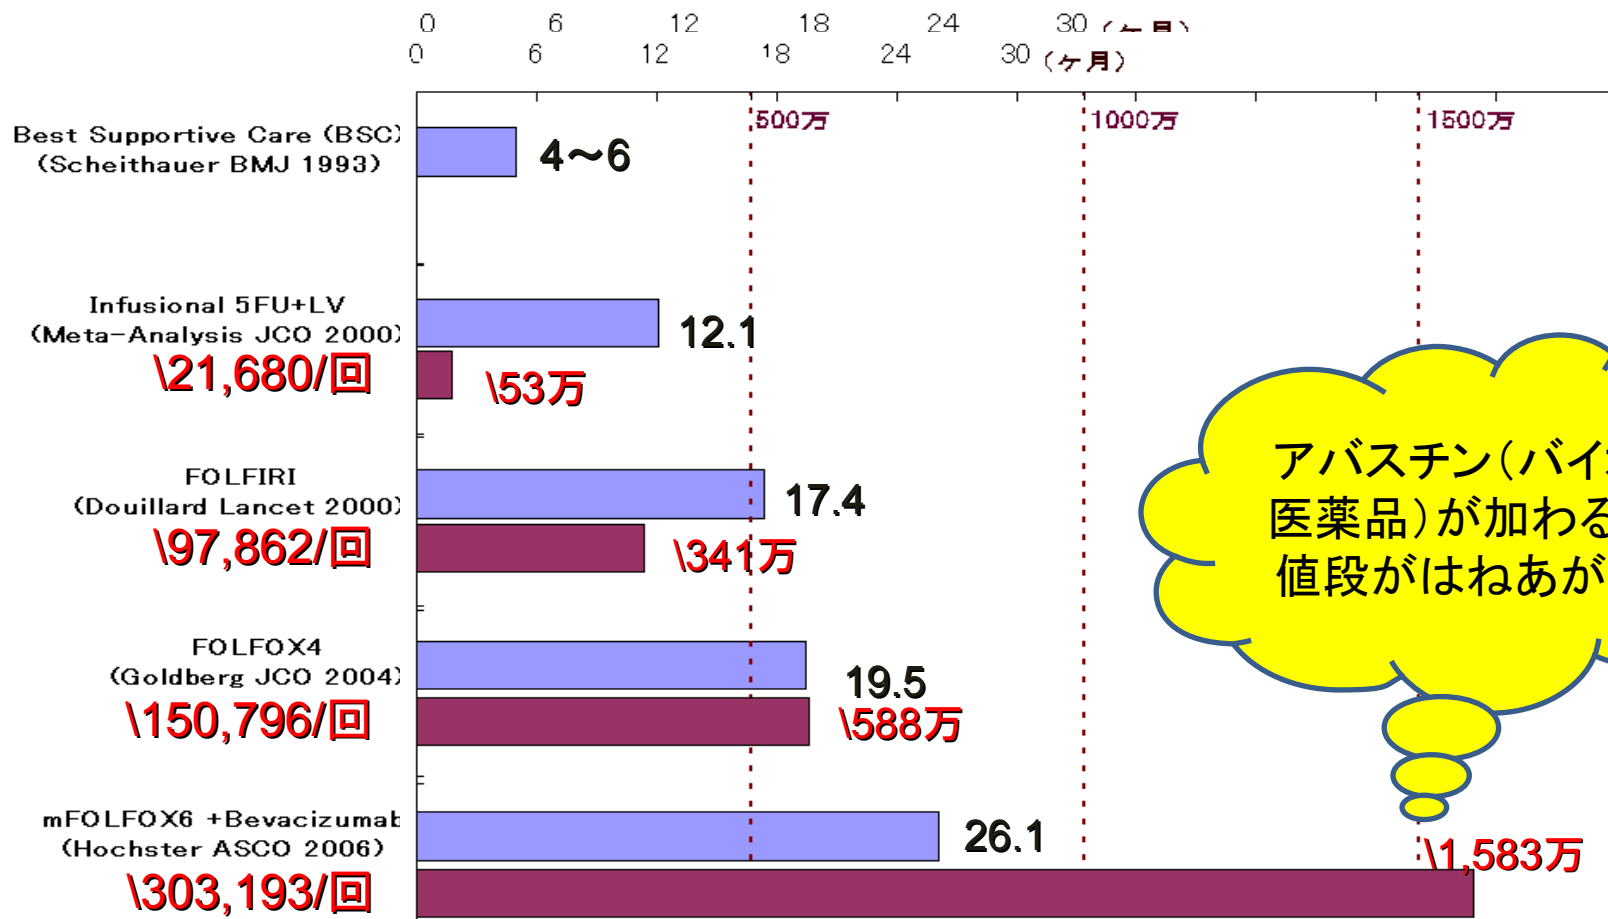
0 6 12 18 24 30 (ヶ月)
0 6 12 18 24 30 (ヶ月)

500万 1000万 1500万

Best Supportive Care (BSC)
(Scheithauer BMJ 1993)
4〜6

Infusional 5FU+LV
(Meta-Analysis JCO 2000)
\21,680/回
12.1
\53万

FOLFIRI
(Douillard Lancet 2000)
\97,862/回
17.4
\341万

FOLFOX4
(Goldberg JCO 2004)
\150,796/回
19.5
\588万

mFOLFOX6 +Bevacizumab
(Hochster ASCO 2006)
\303,193/回
26.1
\1,583万

アバスチン(バイ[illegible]
医薬品)が加わる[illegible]
値段がはねあが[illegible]